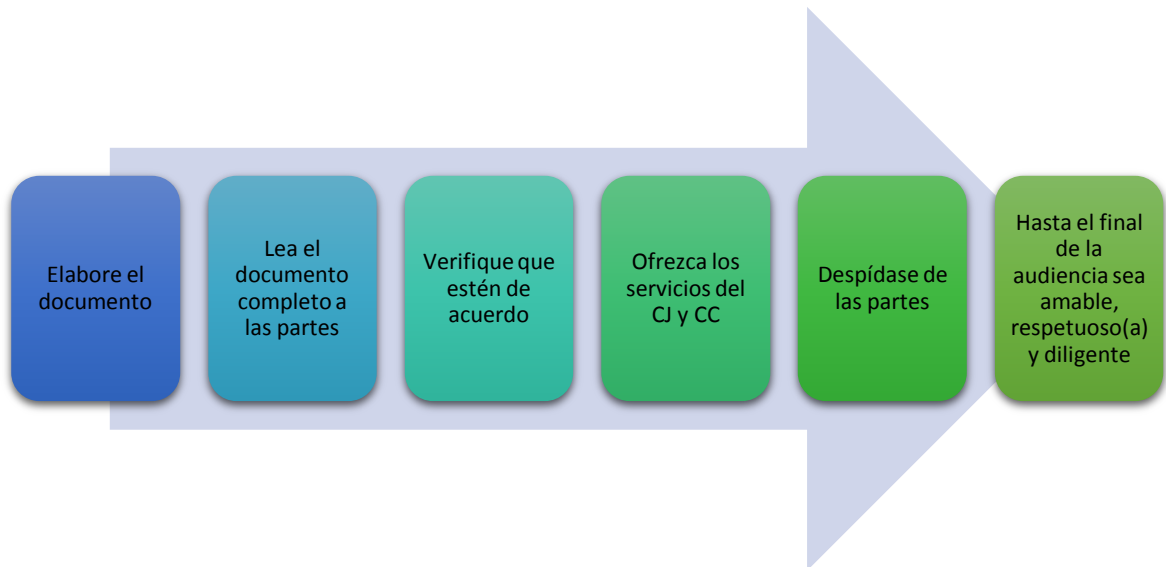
Elabore el documento

Lea el documento completo a las partes

Verifique que estén de acuerdo

Ofrezca los servicios del CJ y CC

Despídase de las partes

Hasta el final de la audiencia sea amable, respetuoso(a) y diligente